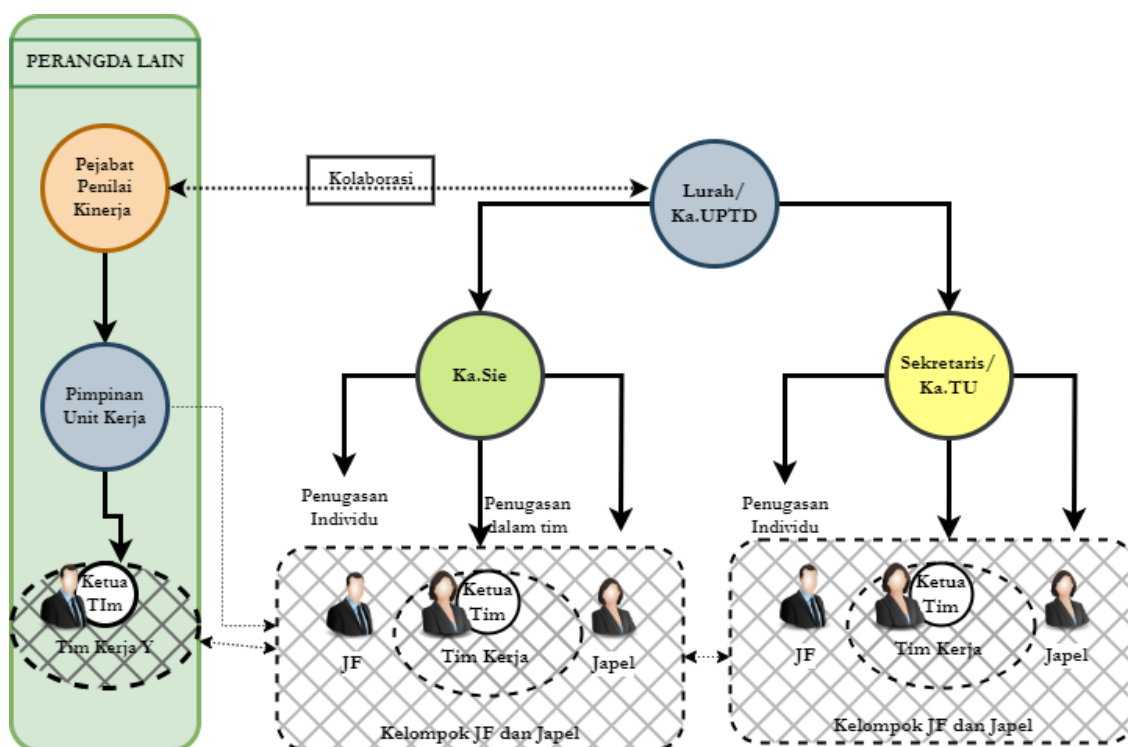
PERANGDA LAIN

Pejabat Penilai Kinerja

Kolaborasi

Lurah/ Ka.UPTD

Pimpinan Unit Kerja

Ka.Sie

Sekretaris/ Ka.TU

Penugasan Individu

Penugasan dalam tim

Penugasan Individu

Ketua TIm

Tim Kerja Y

JF

Ketua Tim

Tim Kerja

Japel

Kelompok JF dan Japel

JF

Ketua Tim

Tim Kerja

Japel

Kelompok JF dan Japel